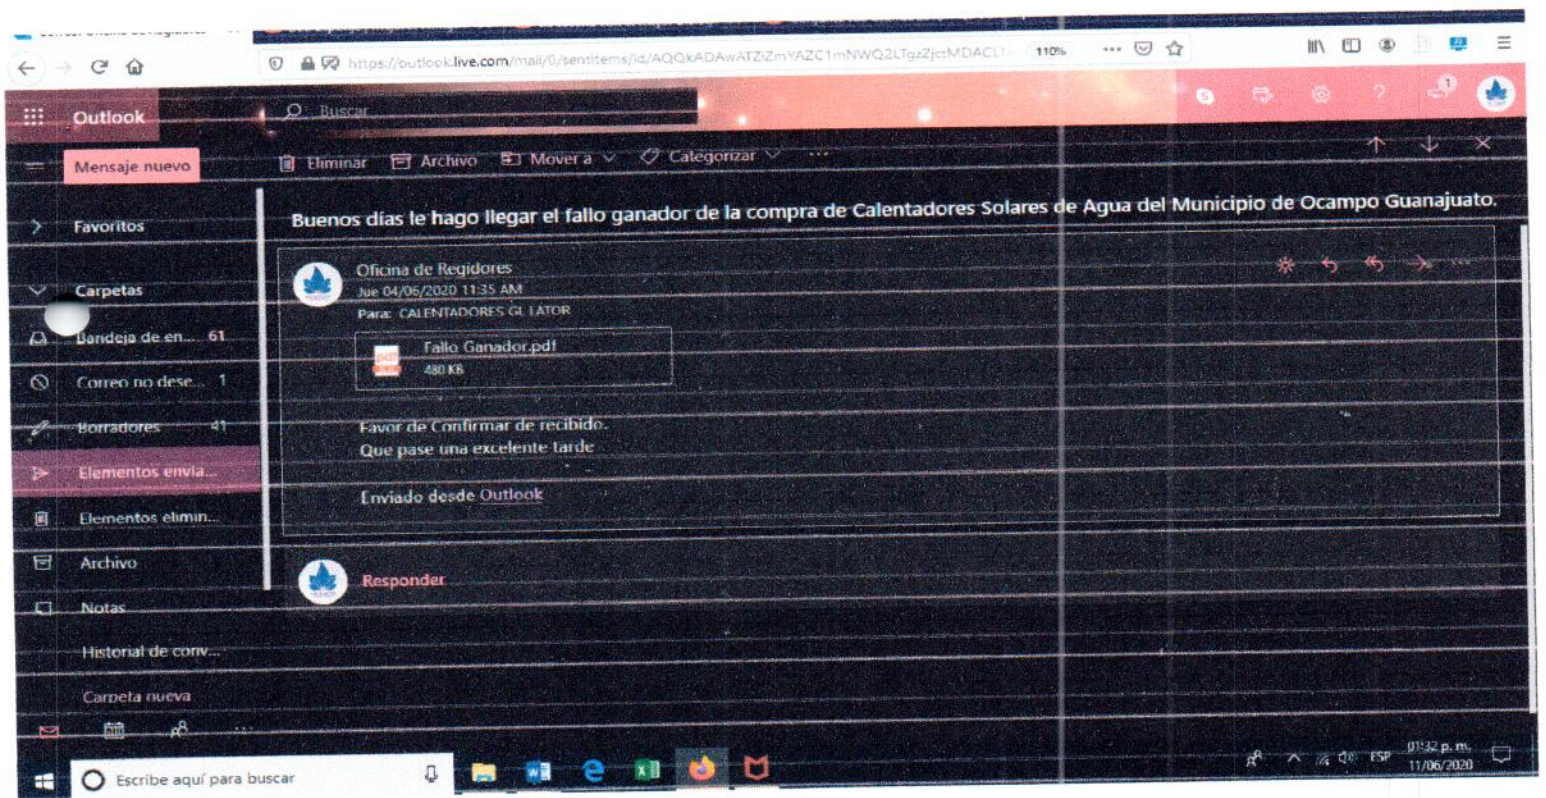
https://outlook.live.com/mail/0/sentitems/id/AQQkADAwATZiZmYAZC1mNWQ2LTgzZjctMDACLT

110%

Outlook

Buscar

Mensaje nuevo

Eliminar Archivo Mover a Categorizar ...

Favoritos

Carpetas

Bandeja de en... 61

Correo no dese... 1

Borradores 41

Elementos envia...

Elementos elimin...

Archivo

Notas

Historial de conv...

Carpeta nueva

Buenos días le hago llegar el fallo ganador de la compra de Calentadores Solares de Agua del Municipio de Ocampo Guanajuato.

Oficina de Regidores
Jue 04/06/2020 11:35 AM
Para: CALENTADORES GL LATOR

Fallo Ganador.pdf
480 KB

Favor de Confirmar de recibido.
Que pase una excelente tarde

Enviado desde Outlook

Responder

Escribe aquí para buscar

ESP 01:32 p. m. 11/06/2020